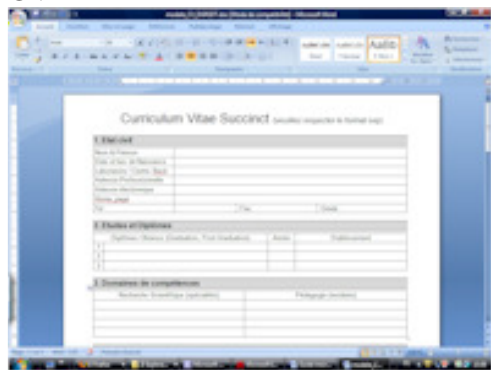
Curriculum Vitae Succinct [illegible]

1. Etat civil

Nom et Prénom
Date et lieu de Naissance
Laboratoire / Centre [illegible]
Adresse Professionnelle
Adresse électronique
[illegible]
Tel
Fax
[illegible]

2. Etudes et Diplômes

| Diplômes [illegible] | Année | Etablissement |
|---|---|---|
| 1 | | |
| 2 | | |
| 3 | | |

3. Domaines de compétences

| Recherche Scientifique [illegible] | Pédagogie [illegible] |
|---|---|
| | |